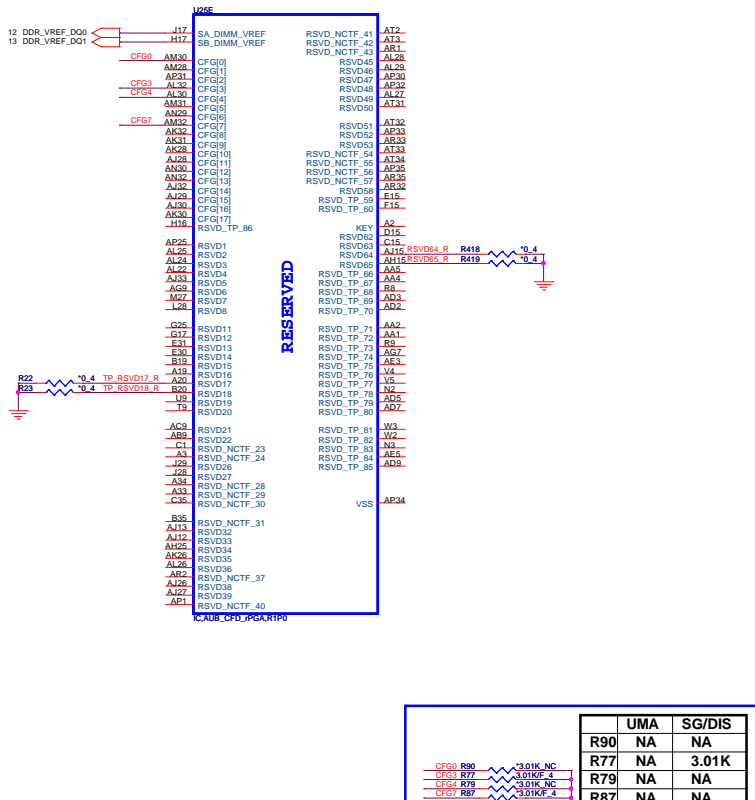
U25E

12 DDR_VREF_DQ0
13 DDR_VREF_DQ1

J17 SA_DIMM_VREF
H17 SB_DIMM_VREF

CFG0 AM30 CFG[0]
AM28 CFG[1]
AP31 CFG[2]
CFG3 AL32 CFG[3]
CFG4 AL30 CFG[4]
AM31 CFG[5]
AN29 CFG[6]
CFG7 AM32 CFG[7]
AK32 CFG[8]
AK31 CFG[9]
AK28 CFG[10]
AJ28 CFG[11]
AN30 CFG[12]
AN32 CFG[13]
AJ32 CFG[14]
AJ29 CFG[15]
AJ30 CFG[16]
AK30 CFG[17]
H16 RSVD_TP_86

AP25 RSVD1
AL25 RSVD2
AL24 RSVD3
AL22 RSVD4
AJ33 RSVD5
AG9 RSVD6
M27 RSVD7
L28 RSVD8

G25 RSVD11
G17 RSVD12
E31 RSVD13
E30 RSVD14
B19 RSVD15
A19 RSVD16
R22 *0_4 TP_RSVD17_R A20 RSVD17
R23 *0_4 TP_RSVD18_R B20 RSVD18
U9 RSVD19
T9 RSVD20

AC9 RSVD21
AB9 RSVD22
C1 RSVD_NCTF_23
A3 RSVD_NCTF_24
J29 RSVD26
J28 RSVD27
A34 RSVD_NCTF_28
A33 RSVD_NCTF_29
C35 RSVD_NCTF_30

B35 RSVD_NCTF_31
AJ13 RSVD32
AJ12 RSVD33
AH25 RSVD34
AK26 RSVD35
AL26 RSVD36
AR2 RSVD_NCTF_37
AJ26 RSVD38
AJ27 RSVD39
AP1 RSVD_NCTF_40

RESERVED

RSVD_NCTF_41 AT2
RSVD_NCTF_42 AT3
RSVD_NCTF_43 AR1
RSVD45 AL28
RSVD46 AL29
RSVD47 AP30
RSVD48 AP32
RSVD49 AL27
RSVD50 AT31

RSVD51 AT32
RSVD52 AP33
RSVD53 AR33
RSVD_NCTF_54 AT33
RSVD_NCTF_55 AT34
RSVD_NCTF_56 AP35
RSVD_NCTF_57 AR35
RSVD58 AR32
RSVD_TP_59 E15
RSVD_TP_60 F15

KEY A2
RSVD62 D15
RSVD63 C15
RSVD64 AJ15 RSVD64_R R418 *0_4
RSVD65 AH15 RSVD65_R R419 *0_4
RSVD_TP_66 AA5
RSVD_TP_67 AA4
RSVD_TP_68 R8
RSVD_TP_69 AD3
RSVD_TP_70 AD2

RSVD_TP_71 AA2
RSVD_TP_72 AA1
RSVD_TP_73 R9
RSVD_TP_74 AG7
RSVD_TP_75 AE3
RSVD_TP_76 V4
RSVD_TP_77 V5
RSVD_TP_78 N2
RSVD_TP_79 AD5
RSVD_TP_80 AD7

RSVD_TP_81 W3
RSVD_TP_82 W2
RSVD_TP_83 N3
RSVD_TP_84 AE5
RSVD_TP_85 AD9

VSS AP34

IC,AUB_CFD_rPGA,R1P0

CFG0 R90 *3.01K_NC
CFG3 R77 *3.01K/F_4
CFG4 R79 *3.01K_NC
CFG7 R87 *3.01K/F_4

| | UMA | SG/DIS |
|---|---|---|
| R90 | NA | NA |
| R77 | NA | 3.01K |
| R79 | NA | NA |
| R87 | NA | NA |